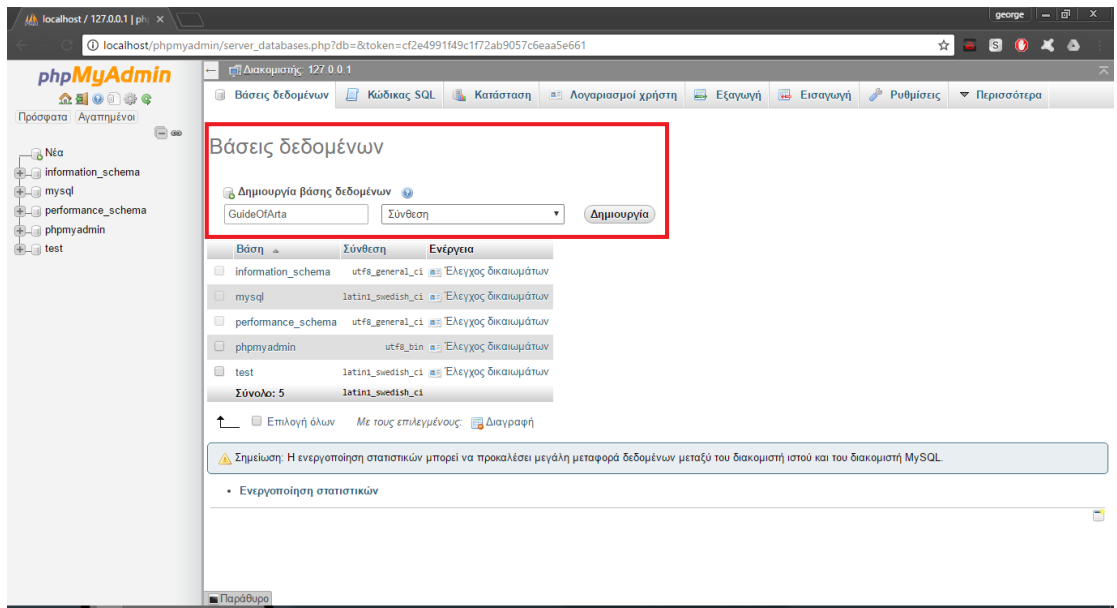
localhost / 127.0.0.1 | ph ×

george

localhost/phpmyadmin/server_databases.php?db=&token=cf2e4991f49c1f72ab9057c6eaa5e661

phpMyAdmin

Πρόσφατα Αγαπημένοι

Νέα
information_schema
mysql
performance_schema
phpmyadmin
test

Διακομιστής: 127.0.0.1

Βάσεις δεδομένων | Κώδικας SQL | Κατάσταση | Λογαριασμοί χρήστη | Εξαγωγή | Εισαγωγή | Ρυθμίσεις | Περισσότερα

Βάσεις δεδομένων

Δημιουργία βάσης δεδομένων

GuideOfArta | Σύνθεση | Δημιουργία

| Βάση | Σύνθεση | Ενέργεια |
|---|---|---|
| information_schema | utf8_general_ci | Έλεγχος δικαιωμάτων |
| mysql | latin1_swedish_ci | Έλεγχος δικαιωμάτων |
| performance_schema | utf8_general_ci | Έλεγχος δικαιωμάτων |
| phpmyadmin | utf8_bin | Έλεγχος δικαιωμάτων |
| test | latin1_swedish_ci | Έλεγχος δικαιωμάτων |
| Σύνολο: 5 | latin1_swedish_ci | |

Επιλογή όλων   Με τους επιλεγμένους: Διαγραφή

Σημείωση: Η ενεργοποίηση στατιστικών μπορεί να προκαλέσει μεγάλη μεταφορά δεδομένων μεταξύ του διακομιστή ιστού και του διακομιστή MySQL.

• Ενεργοποίηση στατιστικών

Παράθυρο